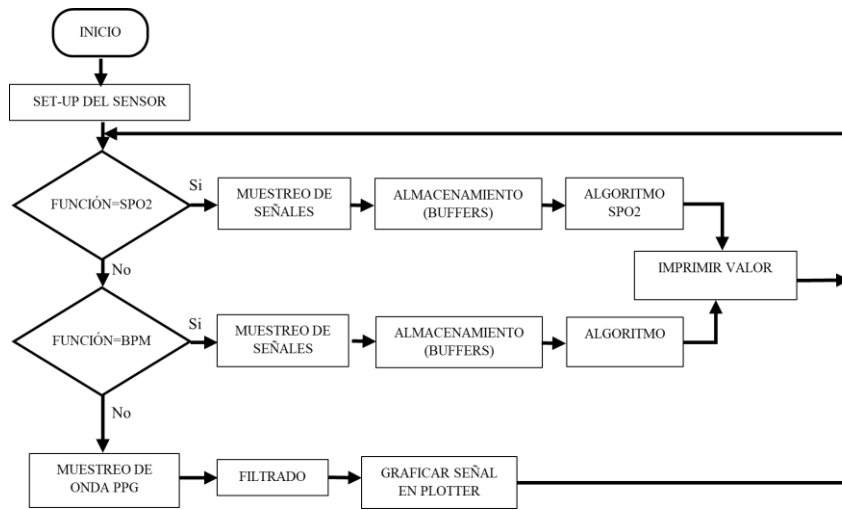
INICIO

SET-UP DEL SENSOR

FUNCIÓN=SPO2

Si

MUESTREO DE SEÑALES

ALMACENAMIENTO (BUFFERS)

ALGORITMO SPO2

IMPRIMIR VALOR

No

FUNCIÓN=BPM

Si

MUESTREO DE SEÑALES

ALMACENAMIENTO (BUFFERS)

ALGORITMO

No

MUESTREO DE ONDA PPG

FILTRADO

GRAFICAR SEÑAL EN PLOTTER